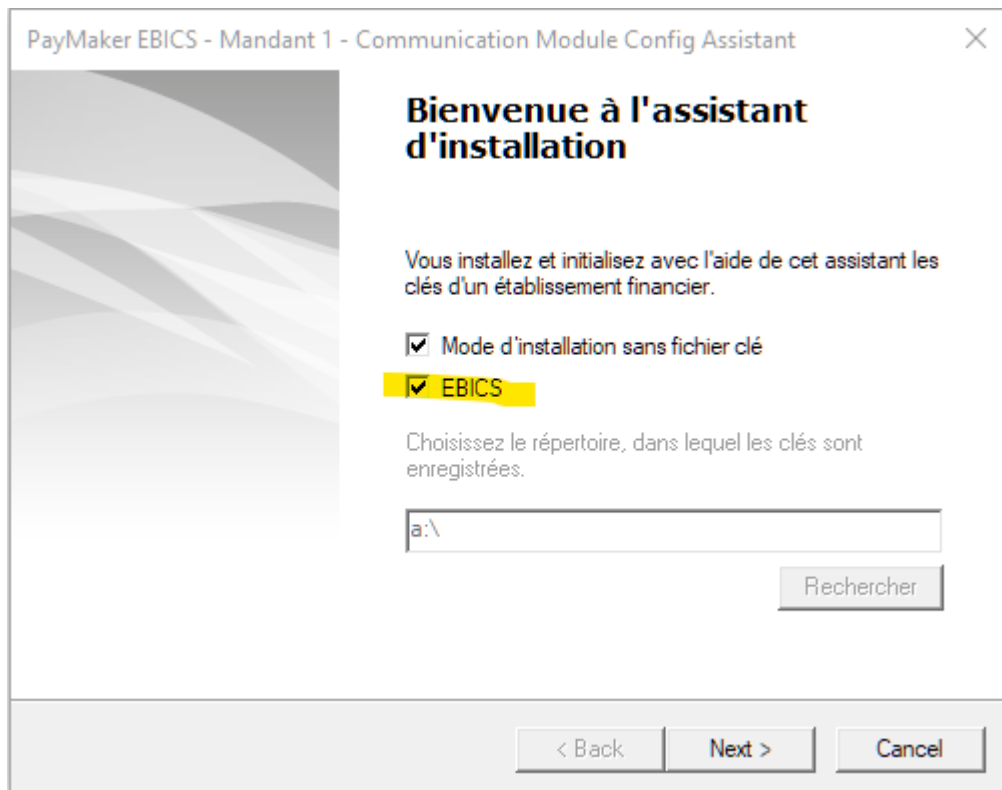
PayMaker EBICS - Mandant 1 - Communication Module Config Assistant

×

Bienvenue à l'assistant d'installation

Vous installez et initialisez avec l'aide de cet assistant les clés d'un établissement financier.

☑ Mode d'installation sans fichier clé

☑ EBICS

Choisissez le répertoire, dans lequel les clés sont enregistrées.

a:\

Rechercher

< Back

Next >

Cancel